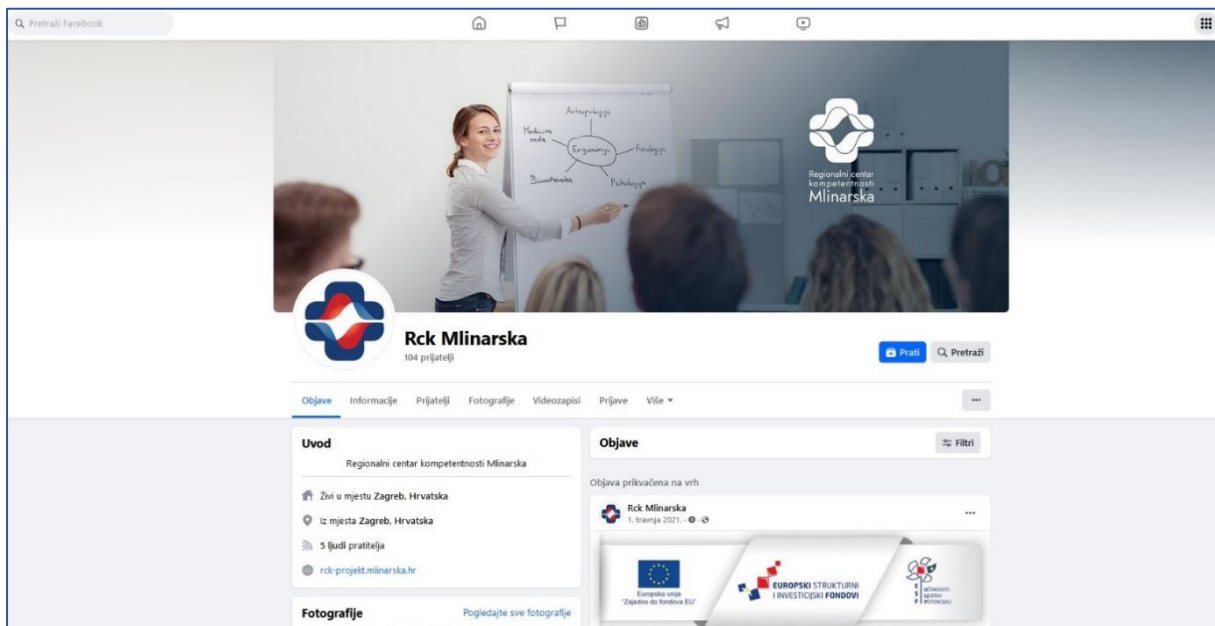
Pretraži Facebook

Antropologija
Medicinska sestra
Ergonomija
Fiziologija
Biomehanika
Psihologija

Regionalni centar kompetentnosti Mlinarska

Rck Mlinarska
104 prijatelji

Prati
Pretraži

Objave Informacije Prijatelji Fotografije Videozapisi Prijave Više ▾

...

Uvod
Regionalni centar kompetentnosti Mlinarska

Živi u mjestu Zagreb, Hrvatska
Iz mjesta Zagreb, Hrvatska
5 ljudi pratitelja
rck-projekt.mlinarska.hr

Fotografije
Pogledajte sve fotografije

Objave
Filtri

Objava prikvačena na vrh

Rck Mlinarska
1. travnja 2021. ·

...

Europska unija
"Zajedno do fondova EU"

EUROPSKI STRUKTURNI I INVESTICIJSKI FONDOVI

ESF
UČINKOVITI LJUDSKI POTENCIJALI